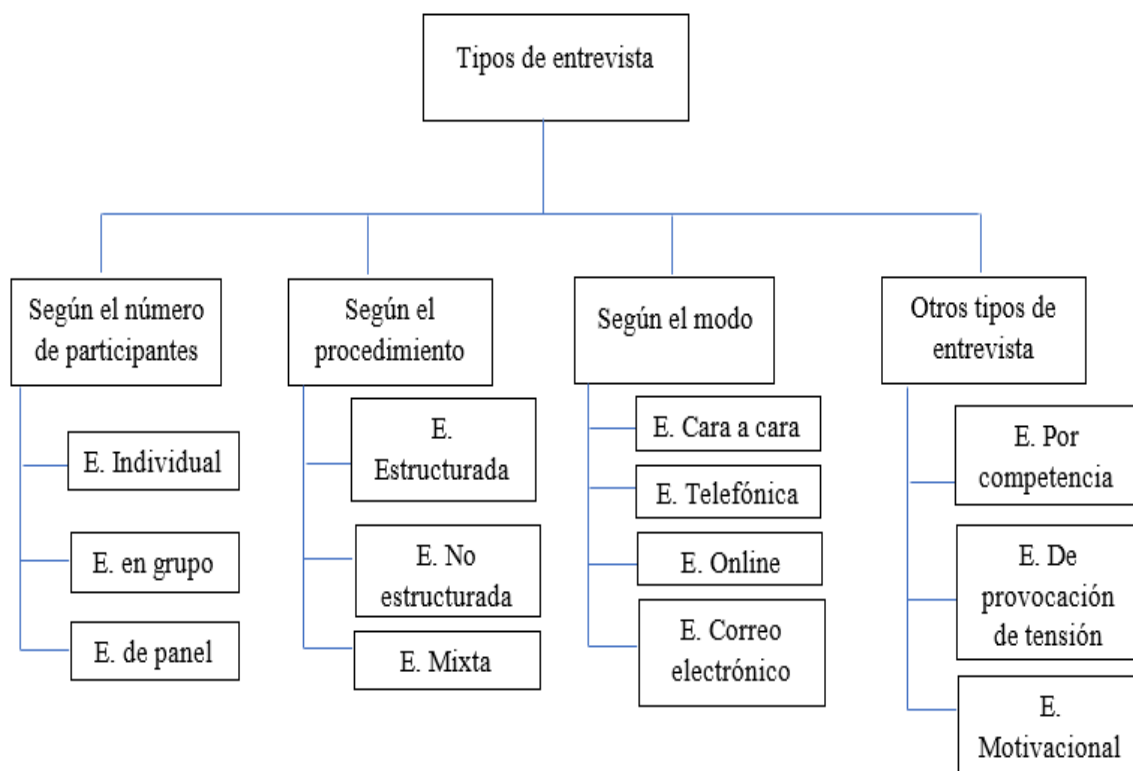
Tipos de entrevista

Según el número de participantes

E. Individual

E. en grupo

E. de panel

Según el procedimiento

E. Estructurada

E. No estructurada

E. Mixta

Según el modo

E. Cara a cara

E. Telefónica

E. Online

E. Correo electrónico

Otros tipos de entrevista

E. Por competencia

E. De provocación de tensión

E. Motivacional